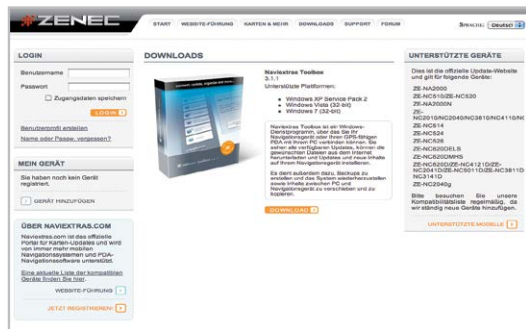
ZENEC

START WEBSITE-FÜHRUNG KARTEN & MEHR DOWNLOADS SUPPORT FORUM

Sprache: Deutsch

LOGIN

Benutzername

Passwort

Zugangsdaten speichern

LOGIN

Benutzerprofil erstellen

Name oder Passw. vergessen?

MEIN GERÄT

Sie haben noch kein Gerät registriert.

GERÄT HINZUFÜGEN

ÜBER NAVIEXTRAS.COM

Naviextras.com ist das offizielle Portal für Karten-Updates und wird von immer mehr mobilen Navigationssystemen und PDA-Navigationssoftware unterstützt.

Eine aktuelle Liste der kompatiblen Geräte finden Sie hier.

WEBSITE-FÜHRUNG

JETZT REGISTRIEREN!

DOWNLOADS

Naviextras Toolbox
3.1.1
Unterstützte Plattformen:

• Windows XP Service Pack 2
• Windows Vista (32-bit)
• Windows 7 (32-bit)

Naviextras Toolbox ist ein Windows-Dienstprogramm, über das Sie Ihr Navigationsgerät oder Ihren GPS-fähigen PDA mit Ihrem PC verbinden können. Es sehen alle verfügbaren Updates, können die gewünschten Dateien aus dem Internet herunterladen und Updates und neue Inhalte auf Ihrem Navigationsgerät installieren.

Es dient außerdem dazu, Backups zu erstellen und das System wiederherzustellen sowie Inhalte zwischen PC und Navigationsgerät zu verschieben und zu kopieren.

DOWNLOAD

UNTERSTÜTZTE GERÄTE

Dies ist die offizielle Update-Website und gilt für folgende Geräte:

ZE-NA2000
ZE-NC510/ZE-NC520
ZE-NA3000N
ZE-NC2010/NC2040/NC3810/NC4110/NC
ZE-NC514
ZE-NC524
ZE-NC526
ZE-NC620DELS
ZE-NC620DMHS
ZE-NC620D/ZE-NC4121D/ZE-NC2041D/ZE-NC5011D/ZE-NC3811D/ZE-NC3141D
ZE-NC2040g

Bitte besuchen Sie unsere Kompatibilitätsliste regelmäßig, da wir ständig neue Geräte hinzufügen.

UNTERSTÜTZTE MODELLE